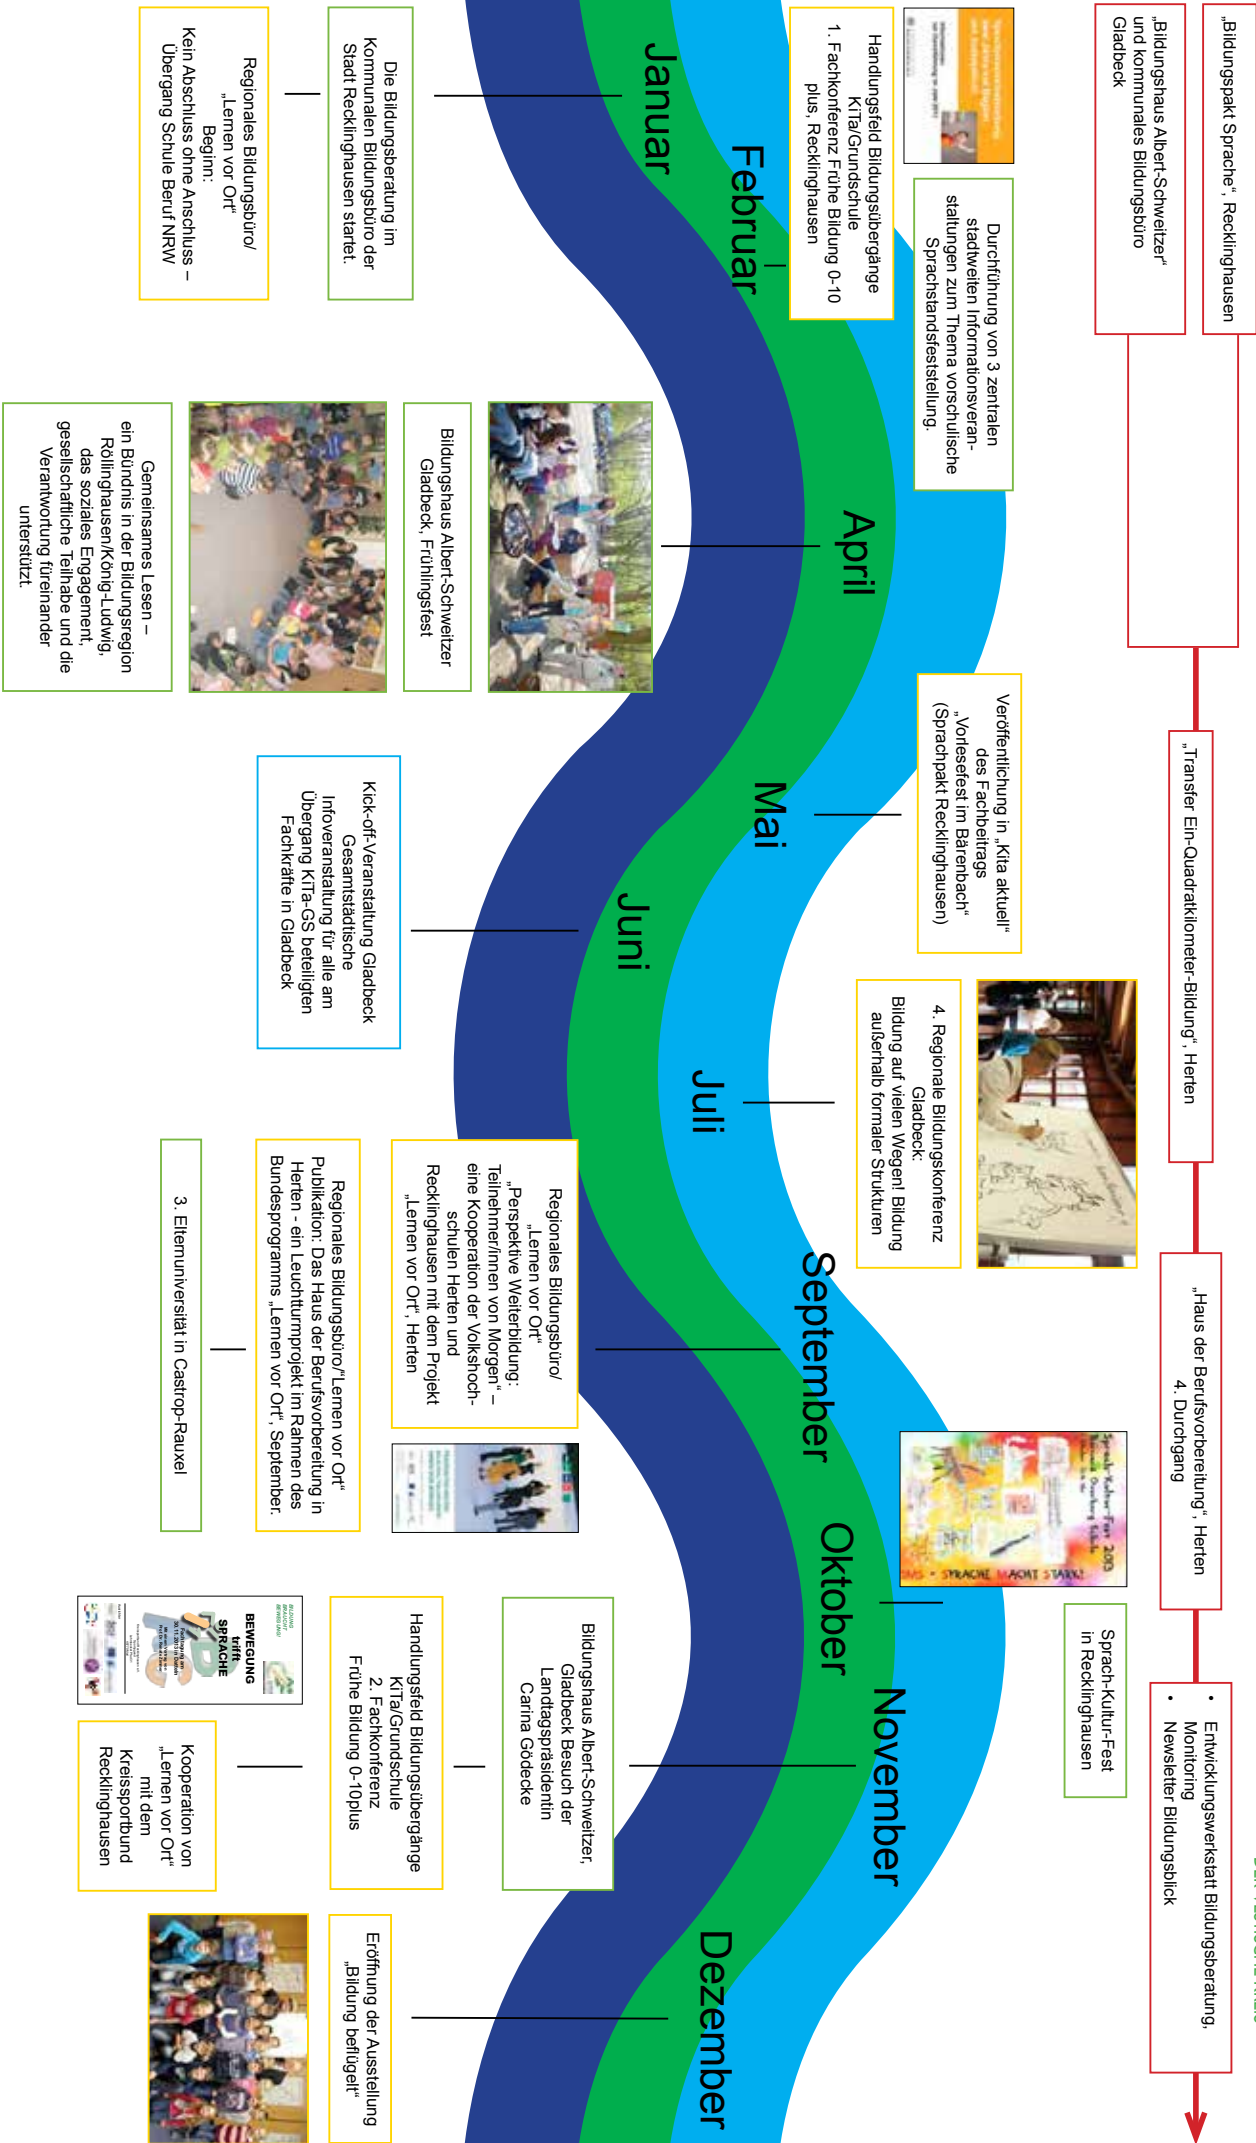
„Bildungspakt Sprache“, Recklinghausen

„Bildungshaus Albert-Schweitzer“ und kommunales Bildungsbüro Gladbeck

„Transfer Ein-Quadratkilometer-Bildung“, Herten

„Haus der Berufsvorbereitung“, Herten
4. Durchgang

• Entwicklungswerkstatt Bildungsberatung, Monitoring
• Newsletter Bildungsblick

Januar

Februar

April

Mai

Juni

Juli

September

Oktober

November

Dezember

Regionales Bildungsbüro/ „Lernen vor Ort“ Beginn: Kein Abschluss ohne Anschluss – Übergang Schule Beruf NRW

Die Bildungsberatung im Kommunalen Bildungsbüro der Stadt Recklinghausen startet.

Handlungsfeld Bildungsübergänge KiTa/Grundschule
1. Fachkonferenz Frühe Bildung 0-10 plus, Recklinghausen

Durchführung von 3 zentralen stadtweiten Informationsveranstaltungen zum Thema vorschulische Sprachstandsfeststellung.

Gemeinsames Lesen – ein Bündnis in der Bildungsregion Röllinghausen/König-Ludwig, das soziales Engagement, gesellschaftliche Teilhabe und die Verantwortung füreinander unterstützt.

Bildungshaus Albert-Schweitzer Gladbeck, Frühlingsfest

Veröffentlichung in „Kita aktuell“ des Fachbeitrags „Vorlesefest im Bärenbach“ (Sprachpakt Recklinghausen)

Kick-off-Veranstaltung Gladbeck Gesamtstädtische Infoveranstaltung für alle am Übergang KiTa-GS beteiligten Fachkräfte in Gladbeck

4. Regionale Bildungskonferenz Gladbeck: Bildung auf vielen Wegen! Bildung außerhalb formaler Strukturen

3. Elternuniversität in Castrop-Rauxel

Regionales Bildungsbüro/“Lernen vor Ort“ Publikation: Das Haus der Berufsvorbereitung in Herten - ein Leuchtturmprojekt im Rahmen des Bundesprogramms „Lernen vor Ort“, September

Regionales Bildungsbüro/ „Lernen vor Ort“ „Perspektive Weiterbildung: Teilnehmer/innen von Morgen“ – eine Kooperation der Volkshochschulen Herten und Recklinghausen mit dem Projekt „Lernen vor Ort“, Herten

Sprach-Kultur-Fest in Recklinghausen

DAS - SPRACHE MACHT STARK!

BEWEGUNG trifft SPRACHE

Kooperation von „Lernen vor Ort“ mit dem Kreissportbund Recklinghausen

Handlungsfeld Bildungsübergänge KiTa/Grundschule
2. Fachkonferenz Frühe Bildung 0-10plus

Bildungshaus Albert-Schweitzer, Gladbeck Besuch der Landtagspräsidentin Carina Gödecke

Eröffnung der Ausstellung „Bildung beflügelt“